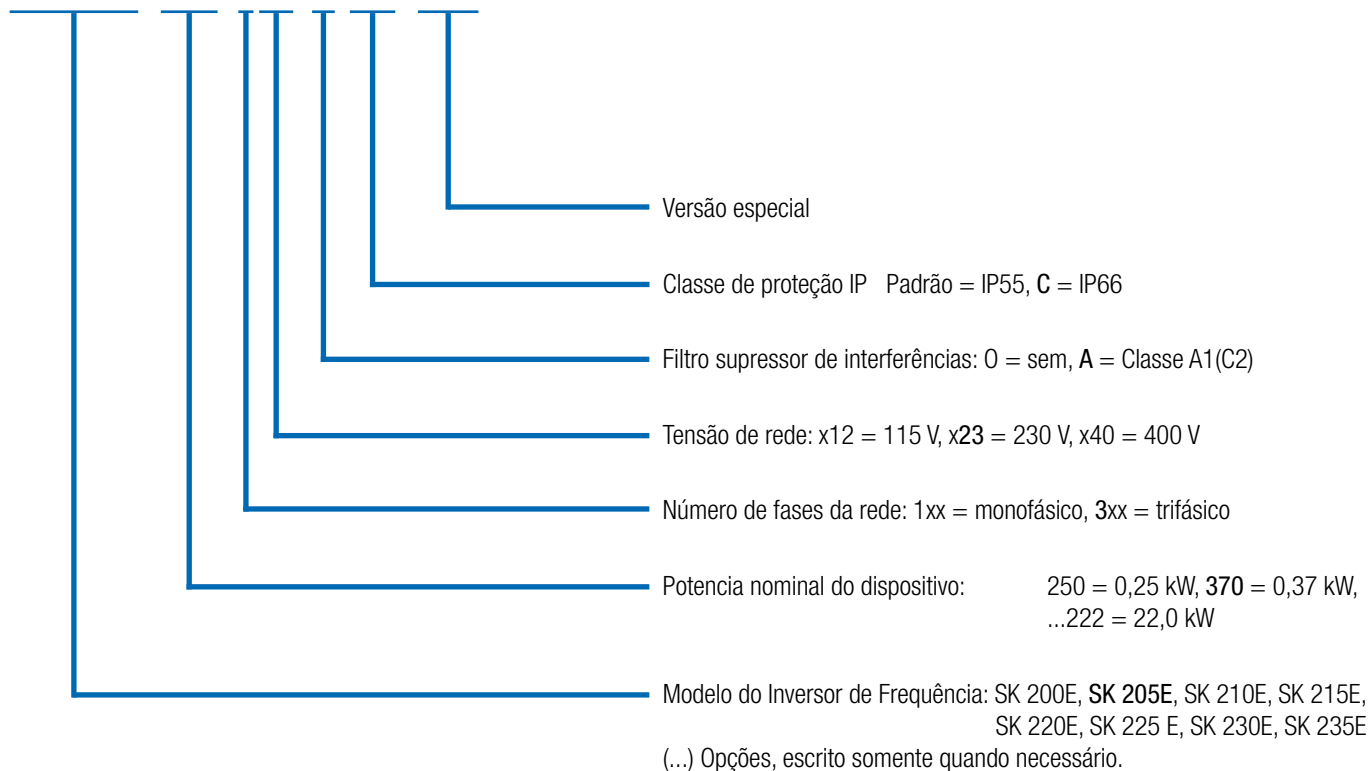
Versão especial

Classe de proteção IP Padrão = IP55, C = IP66

Filtro supressor de interferências: O = sem, A = Classe A1(C2)

Tensão de rede: x12 = 115 V, x23 = 230 V, x40 = 400 V

Número de fases da rede: 1xx = monofásico, 3xx = trifásico

Potencia nominal do dispositivo: 250 = 0,25 kW, 370 = 0,37 kW, ...222 = 22,0 kW

Modelo do Inversor de Frequência: SK 200E, SK 205E, SK 210E, SK 215E, SK 220E, SK 225 E, SK 230E, SK 235E

(...) Opções, escrito somente quando necessário.